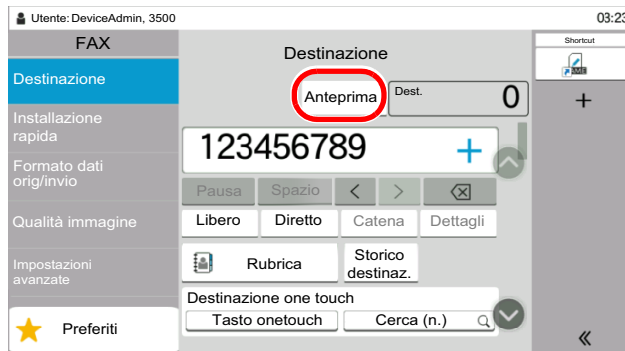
Utente: DeviceAdmin, 3500

03:23

FAX

Destinazione

Installazione rapida

Formato dati orig/invio

Qualità immagine

Impostazioni avanzate

Preferiti

Destinazione

Anteprima

Dest.

0

123456789

+

Pausa

Spazio

<

>

Libero

Diretto

Catena

Dettagli

Rubrica

Storico destinaz.

Destinazione one touch

Tasto onetouch

Cerca (n.)

Shortcut

+

«